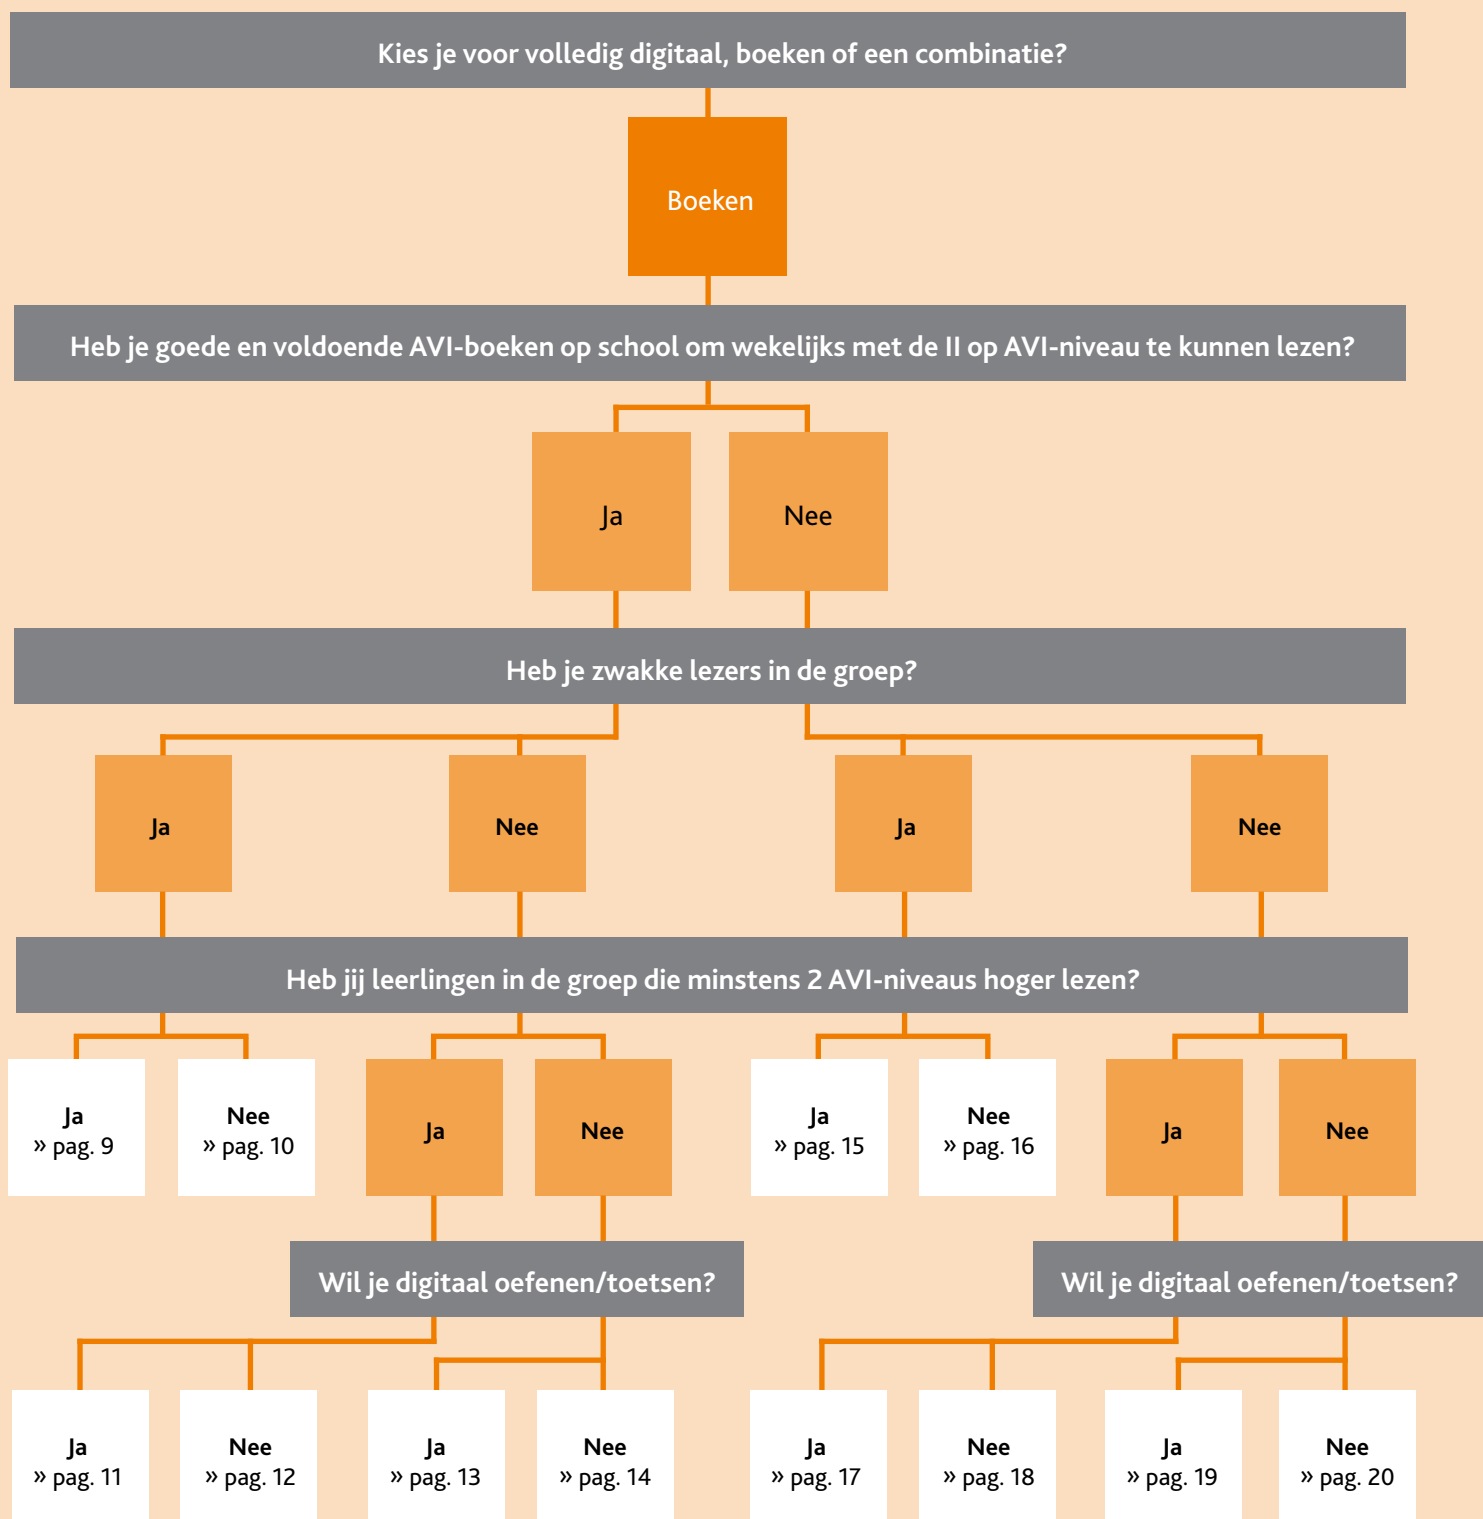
Kies je voor volledig digitaal, boeken of een combinatie?

Boeken

Heb je goede en voldoende AVI-boeken op school om wekelijks met de II op AVI-niveau te kunnen lezen?

Ja

Nee

Heb je zwakke lezers in de groep?

Ja

Nee

Ja

Nee

Heb jij leerlingen in de groep die minstens 2 AVI-niveaus hoger lezen?

Ja
» pag. 9

Nee
» pag. 10

Ja

Nee

Ja
» pag. 15

Nee
» pag. 16

Ja

Nee

Wil je digitaal oefenen/toetsen?

Wil je digitaal oefenen/toetsen?

Ja
» pag. 11

Nee
» pag. 12

Ja
» pag. 13

Nee
» pag. 14

Ja
» pag. 17

Nee
» pag. 18

Ja
» pag. 19

Nee
» pag. 20